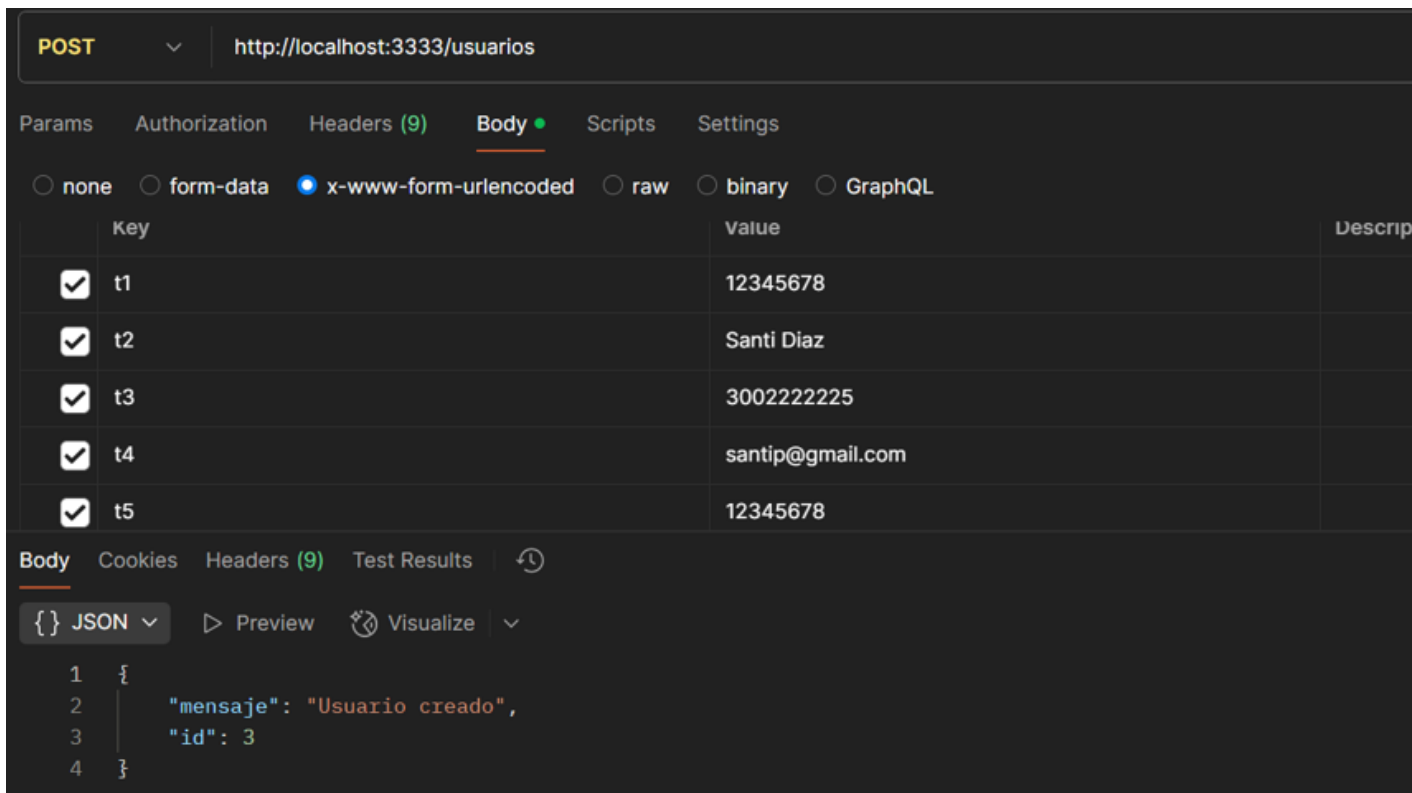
POST http://localhost:3333/usuarios

Params Authorization Headers (9) Body Scripts Settings

none form-data x-www-form-urlencoded raw binary GraphQL

| Key | Value | Descrip |
|---|---|---|
| t1 | 12345678 | |
| t2 | Santi Diaz | |
| t3 | 3002222225 | |
| t4 | santip@gmail.com | |
| t5 | 12345678 | |

Body Cookies Headers (9) Test Results

{} JSON Preview Visualize

1 {
2 "mensaje": "Usuario creado",
3 "id": 3
4 }